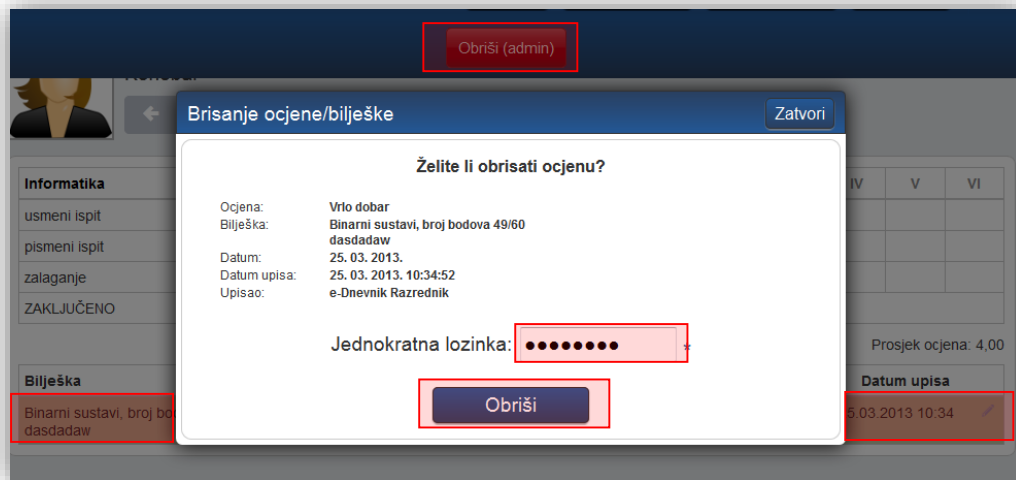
Obriši (admin)

Brisanje ocjene/bilješke

Zatvori

Želite li obrisati ocjenu?

Ocjena: Vrlo dobar
Bilješka: Binarni sustavi, broj bodova 49/60 dasdadaw
Datum: 25. 03. 2013.
Datum upisa: 25. 03. 2013. 10:34:52
Upisao: e-Dnevnik Razrednik

Jednokratna lozinka: ••••••••

Obriši

| Informatika | IV | V | VI |
|---|---|---|---|
| usmeni ispit | | | |
| pismeni ispit | | | |
| zalaganje | | | |
| ZAKLJUČENO | | | |

Prosjek ocjena: 4,00

| Bilješka | Datum upisa |
|---|---|
| Binarni sustavi, broj bo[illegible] dasdadaw | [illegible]5.03.2013 10:34 |